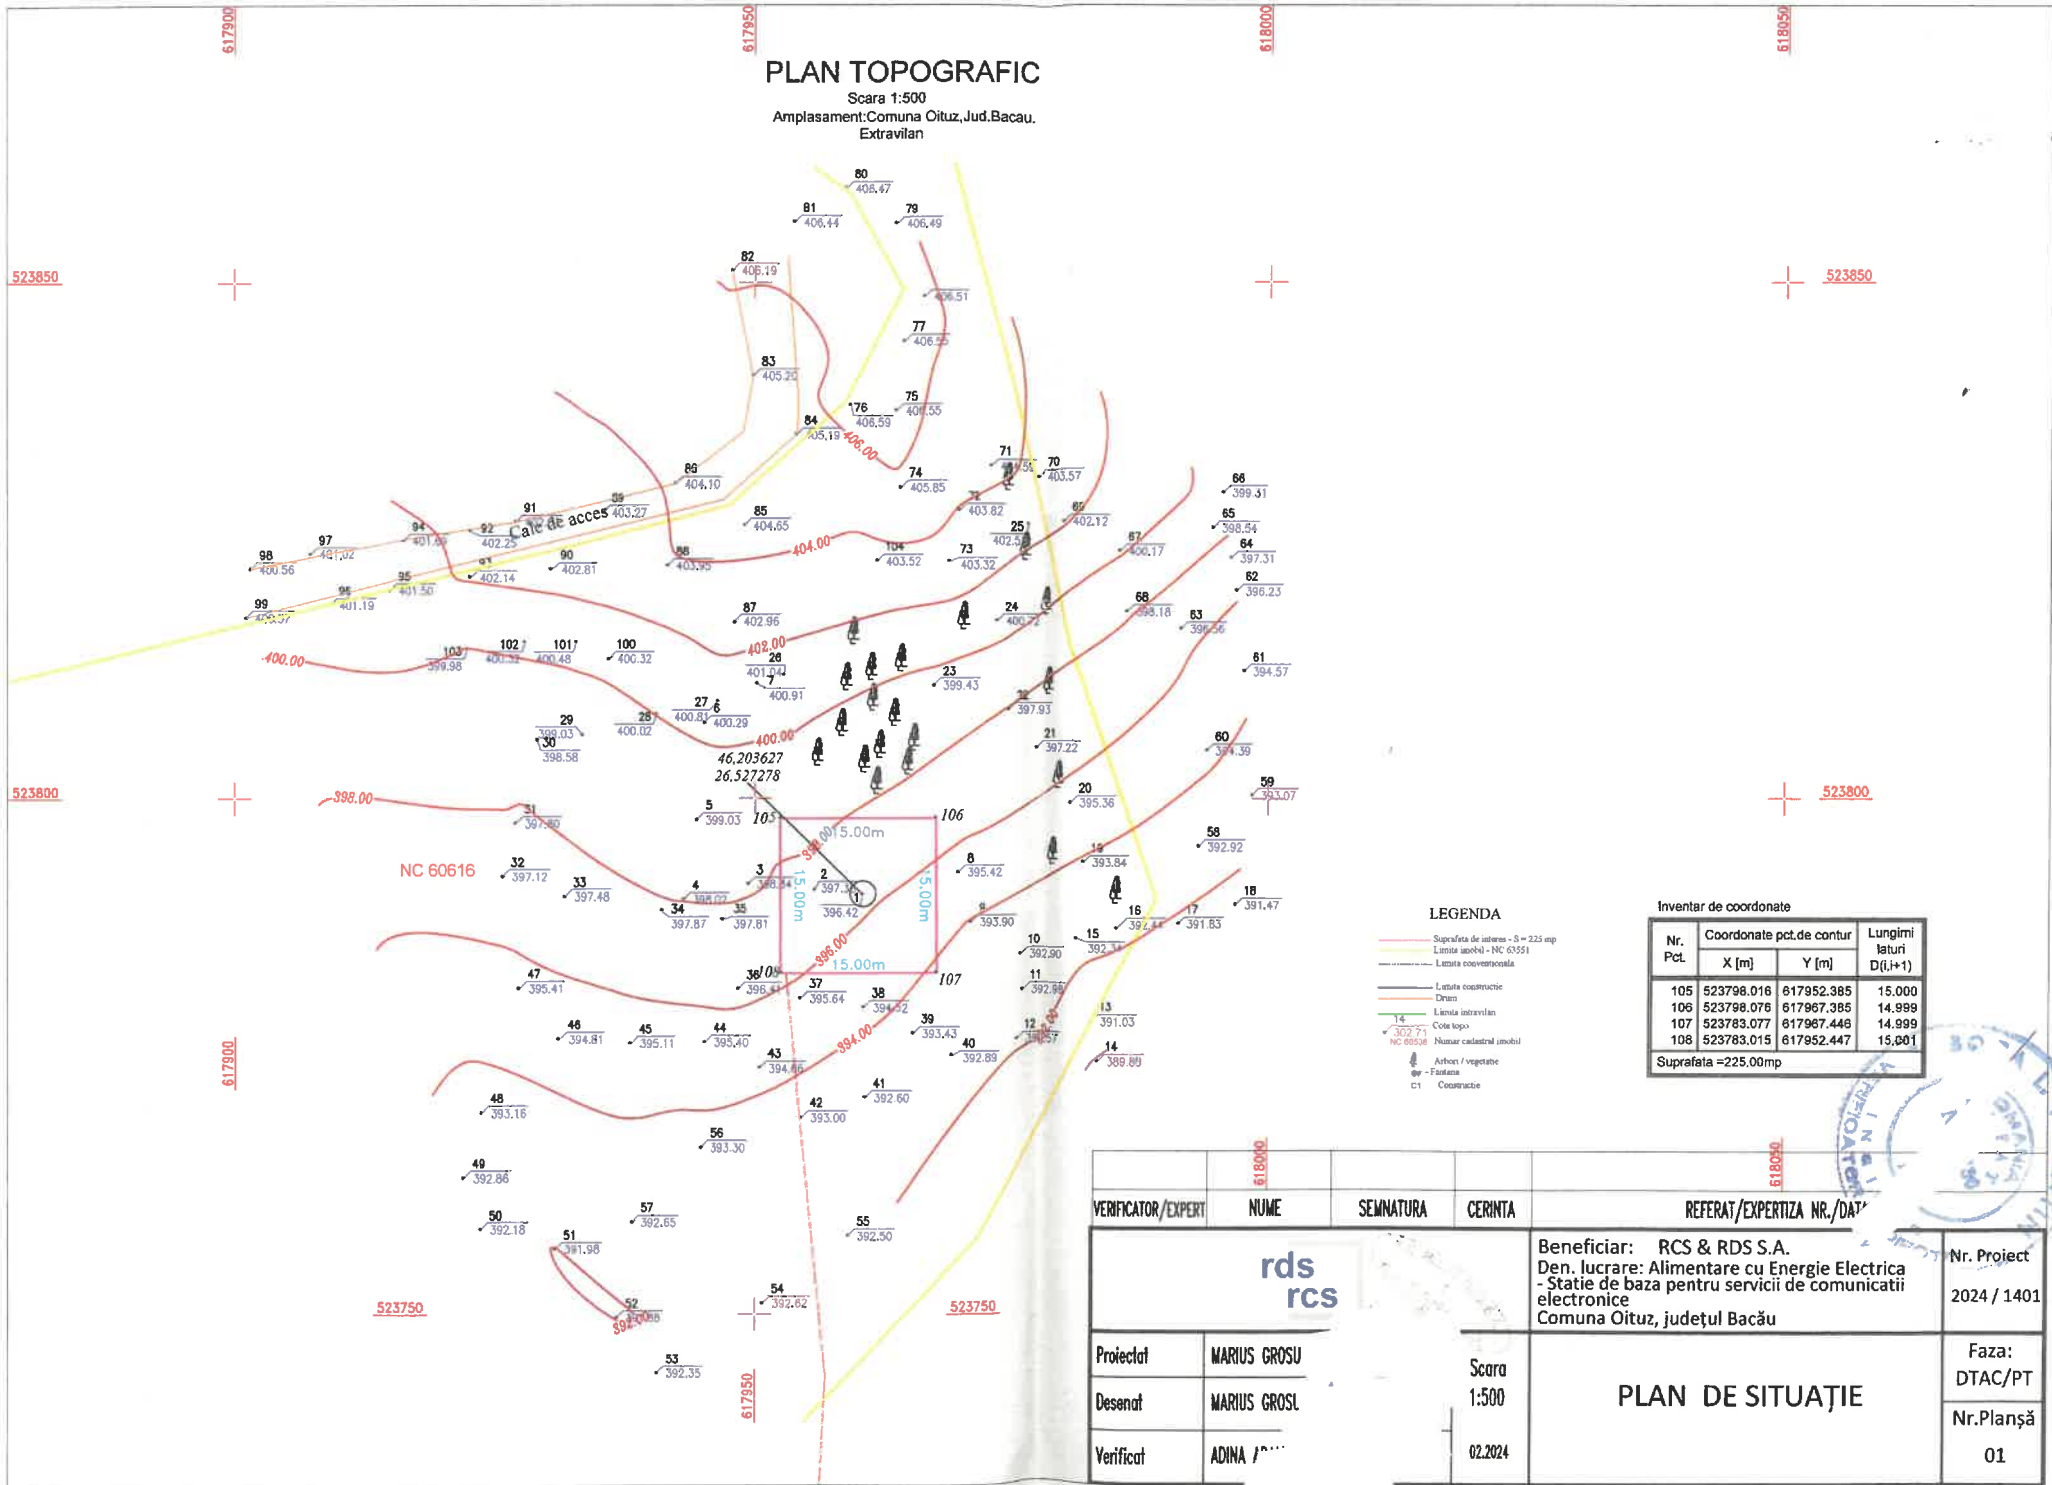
PLAN TOPOGRAFIC
Scara 1:500
Amplasament:Comuna Oituz,Jud.Bacau.
Extravilan

617900 617950 618000 618050
523850 523850
523800 523800
523750 523750

Cale de acces
NC 60616
46,203627
26,527278
15.00m 15.00m 15.00m 15.00m
105 106 107 108
406.00 404.00 402.00 400.00 398.00 396.00 394.00 392.00 400.00 398.00

80 406.47 81 406.44 79 406.49 82 406.19 406.51 77 406.55 83 405.20 76 406.59 75 406.55 84 405.19 86 404.10 74 405.85 71 70 403.57 66 399.31 89 403.27 91 85 404.65 72 403.82 69 402.12 65 398.54 98 400.56 97 401.02 94 401.59 92 402.25 90 402.81 88 403.95 104 403.52 73 403.32 25 402.5 67 400.17 64 397.31 93 402.14 95 401.50 96 401.19 99 87 402.96 24 400.72 68 398.18 63 396.56 62 396.23 103 399.98 102 400.32 101 400.48 100 400.32 26 401.04 7 400.91 23 399.43 61 394.57 27 400.81 6 400.29 22 397.93 29 399.03 30 398.58 28 400.02 21 397.22 60 394.39 20 395.36 59 393.07 5 399.03 31 397.80 19 393.84 58 392.92 8 395.42 32 397.12 33 397.48 3 398.54 2 397.3 1 396.42 4 398.02 34 397.87 35 397.81 9 393.90 16 392.44 17 391.83 18 391.47 10 392.90 15 392.3 47 395.41 36 396.41 37 395.64 38 394.52 11 392.89 13 391.03 46 394.81 45 395.11 44 395.40 39 393.43 12 390.57 40 392.89 14 389.89 43 394.66 41 392.60 48 393.16 42 393.00 56 393.30 49 392.86 57 392.65 55 392.50 50 392.18 51 391.98 52 392.88 54 392.82 53 392.35

LEGENDA
Suprafata de interes - S = 225 mp
Limita imobil - NC 63551
Limita conventionala
Limita constructie
Drum
Limita intravilan
Cota topo
Numar cadastral imobil
Arbori / vegetatie
Fantana
Constructie

Inventar de coordonate
| Nr. Pct. | X [m] | Y [m] | Lungimi laturi D(i,i+1) |
|---|---|---|---|
| 105 | 523798.016 | 617952.385 | 15.000 |
| 106 | 523798.076 | 617967.385 | 14.999 |
| 107 | 523783.077 | 617967.446 | 14.999 |
| 108 | 523783.015 | 617952.447 | 15.001 |
Suprafata =225.00mp

| VERIFICATOR/EXPERT | NUME | SEMNATURA | CERINTA | REFERAT/EXPERTIZA NR./DAT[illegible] |
|---|---|---|---|---|

rds rcs
Beneficiar: RCS & RDS S.A.
Den. lucrare: Alimentare cu Energie Electrica - Statie de baza pentru servicii de comunicatii electronice
Comuna Oituz, județul Bacău
Nr. Proiect 2024 / 1401
Proiectat MARIUS GROSU
Desenat MARIUS GROSU
Verificat ADINA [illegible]
Scara 1:500
02.2024
PLAN DE SITUAȚIE
Faza: DTAC/PT
Nr.Planșă 01